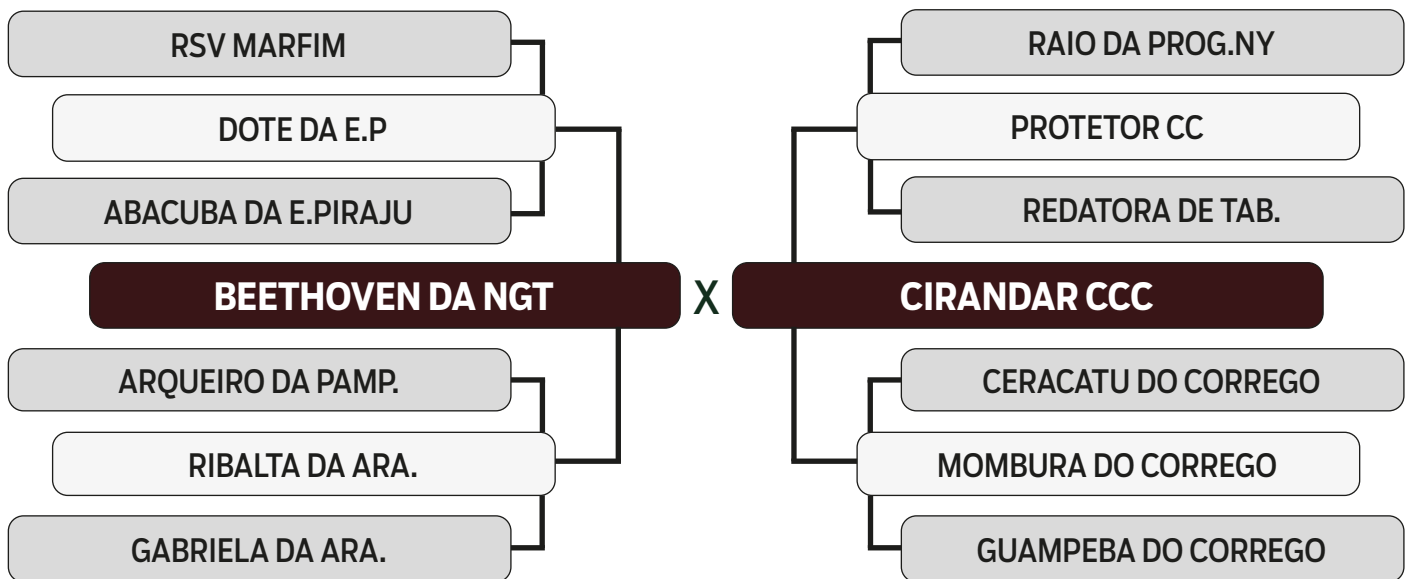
RSV MARFIM

DOTE DA E.P

ABACUBA DA E.PIRAJU

BEETHOVEN DA NGT

ARQUEIRO DA PAMP.

RIBALTA DA ARA.

GABRIELA DA ARA.

X

RAIO DA PROG.NY

PROTETOR CC

REDATORA DE TAB.

CIRANDAR CCC

CERACATU DO CORREGO

MOMBURA DO CORREGO

GUAMPEBA DO CORREGO